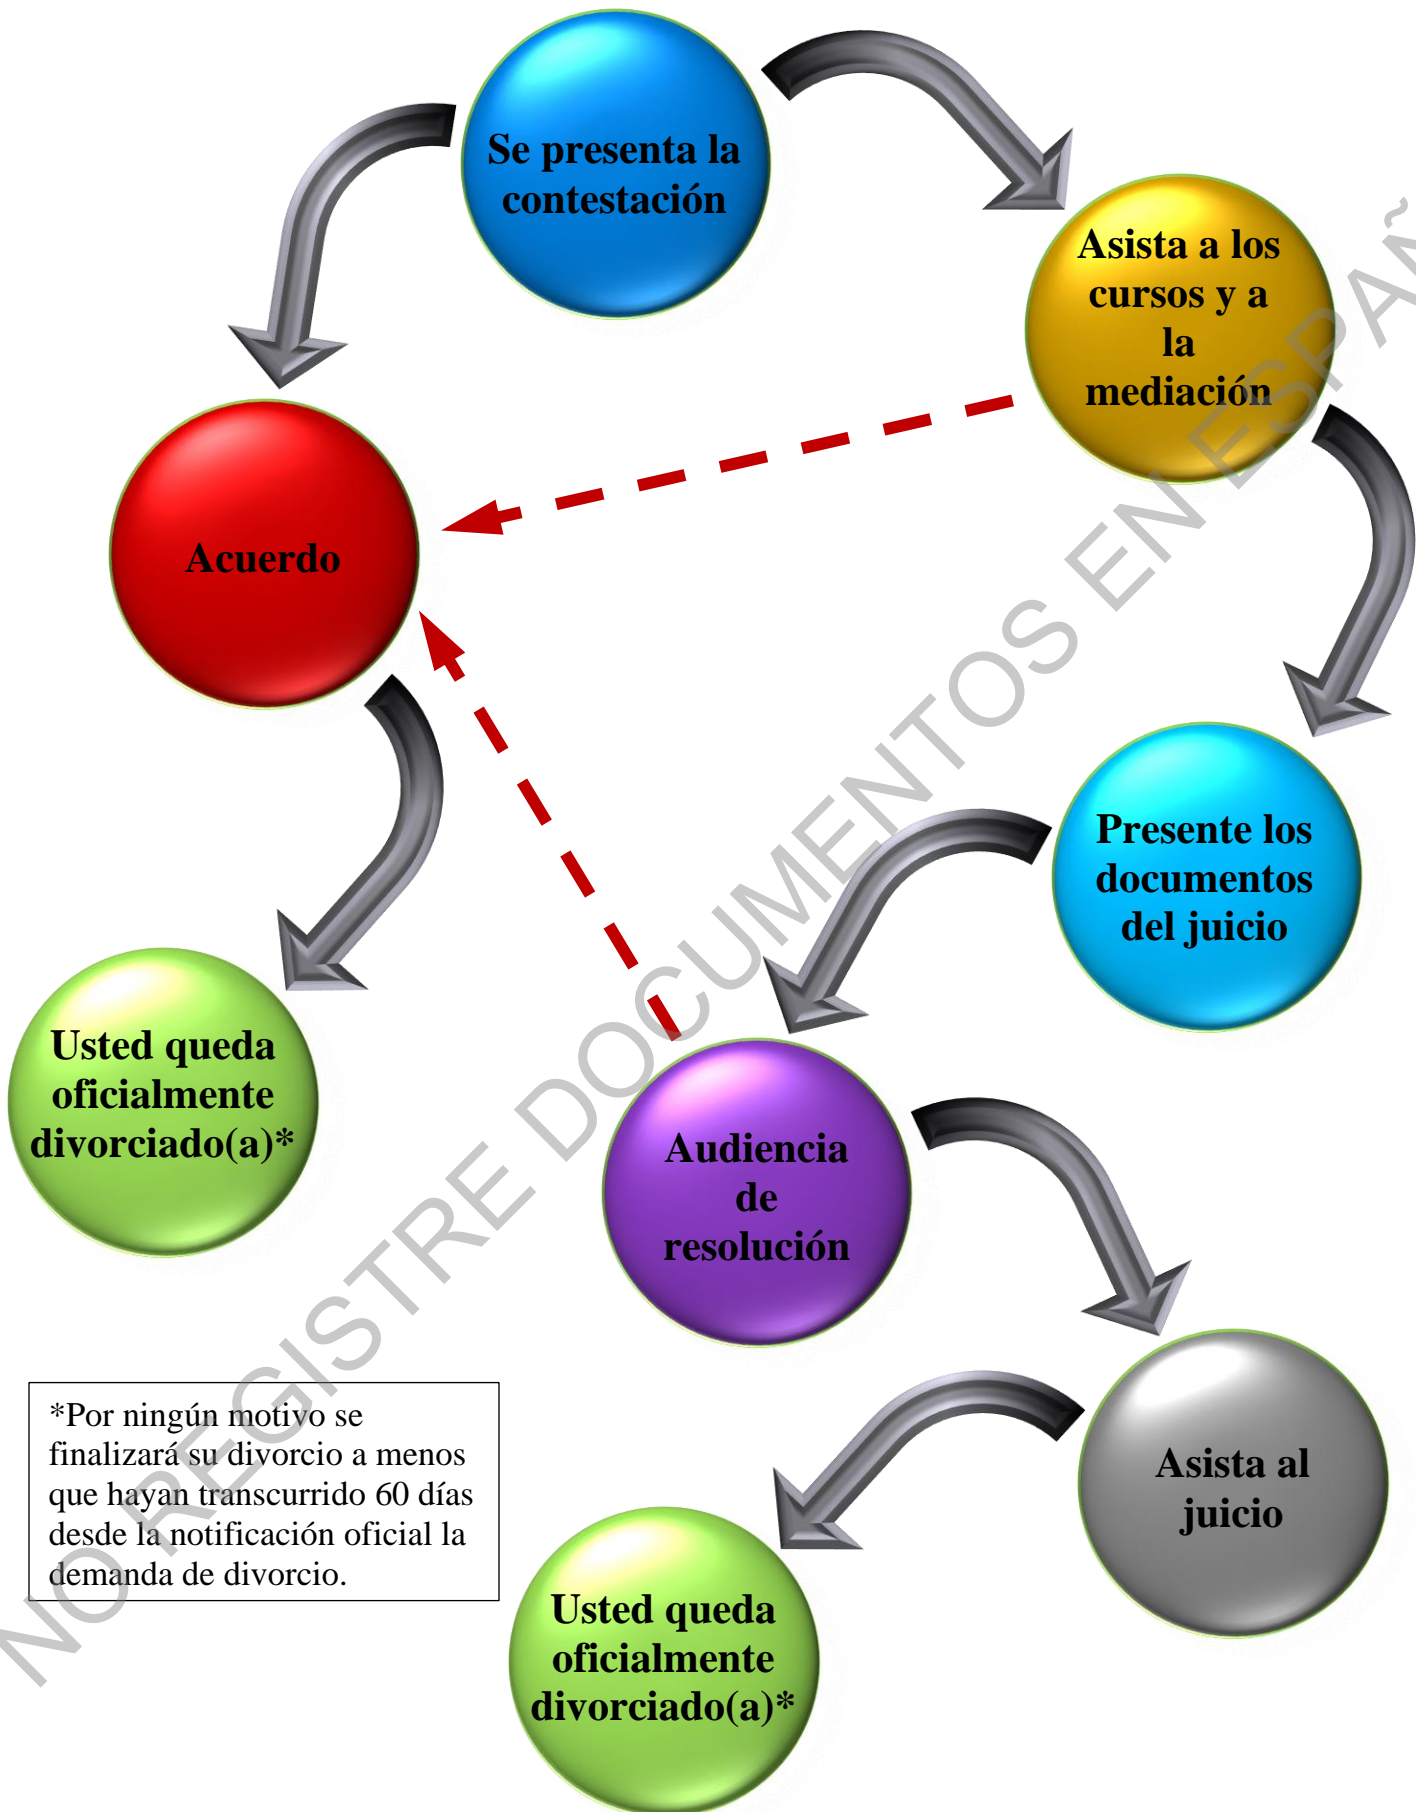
Se presenta la contestación

Asista a los cursos y a la mediación

Acuerdo

Presente los documentos del juicio

Usted queda oficialmente divorciado(a)*

Audiencia de resolución

Asista al juicio

Usted queda oficialmente divorciado(a)*

*Por ningún motivo se finalizará su divorcio a menos que hayan transcurrido 60 días desde la notificación oficial la demanda de divorcio.

NO REGISTRE DOCUMENTOS EN ESPAÑ